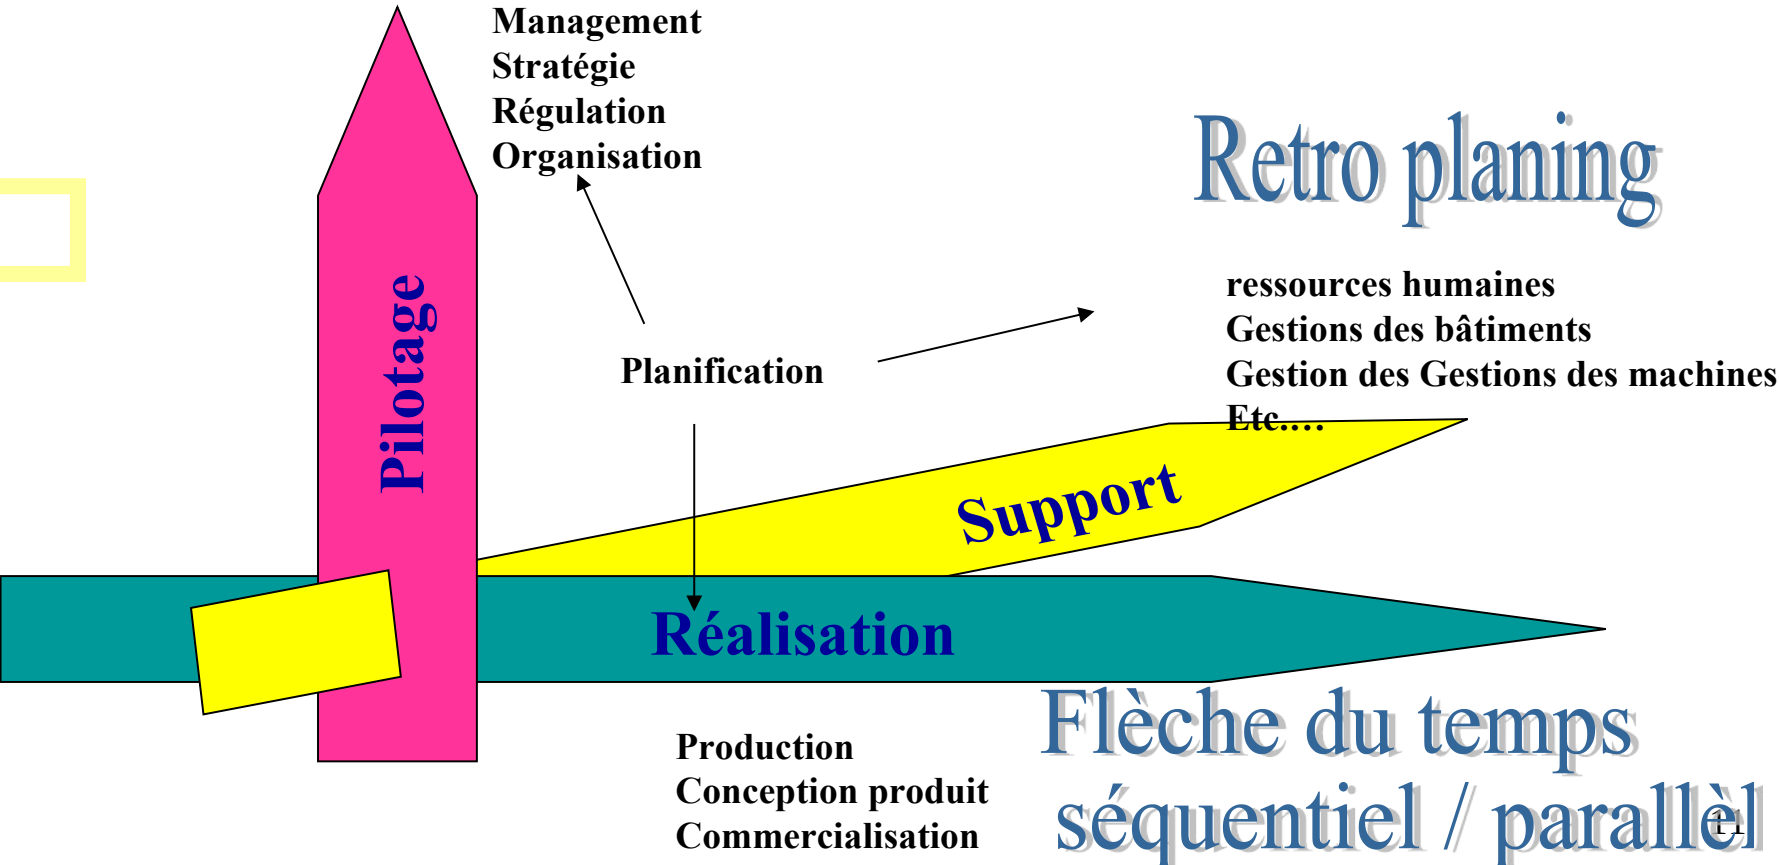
Management
Stratégie
Régulation
Organisation

Retro planing

Pilotage

ressources humaines
Gestions des bâtiments
Gestion des Gestions des machines
Etc….

Planification

Support

Réalisation

Production
Conception produit
Commercialisation

Flèche du temps
séquentiel / parallèl

11